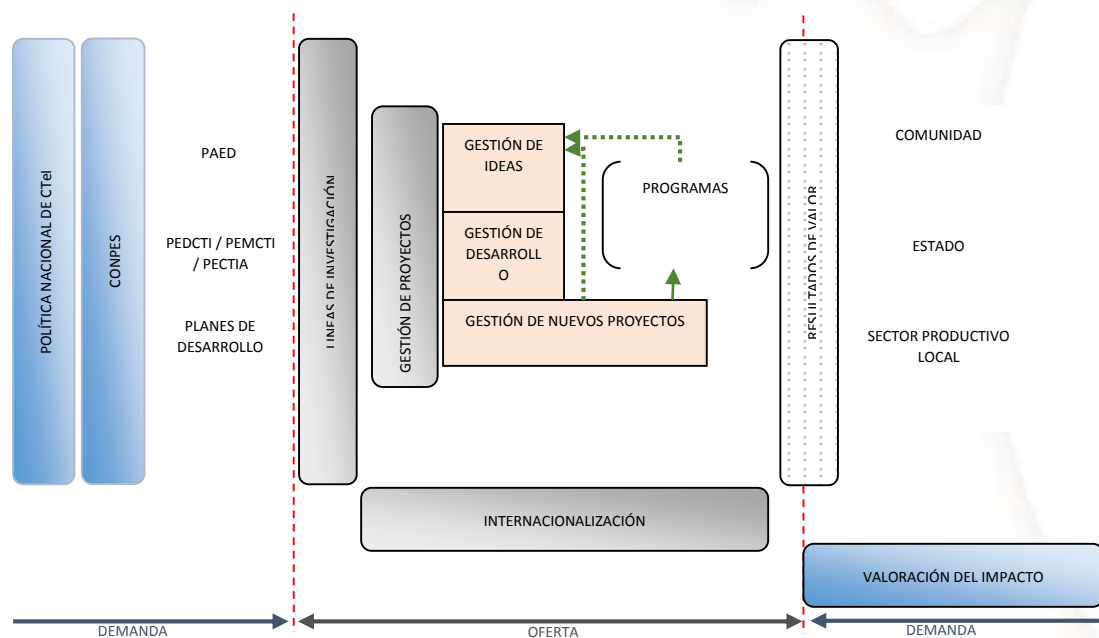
POLÍTICA NACIONAL DE CTeI

CONPES

PAED

PEDCTI / PEMCTI / PECTIA

PLANES DE DESARROLLO

LINEAS DE INVESTIGACIÓN

GESTIÓN DE PROYECTOS

GESTIÓN DE IDEAS

GESTIÓN DE DESARROLLO

GESTIÓN DE NUEVOS PROYECTOS

PROGRAMAS

RESULTADOS DE VALOR

COMUNIDAD

ESTADO

SECTOR PRODUCTIVO LOCAL

INTERNACIONALIZACIÓN

VALORACIÓN DEL IMPACTO

DEMANDA

OFERTA

DEMANDA